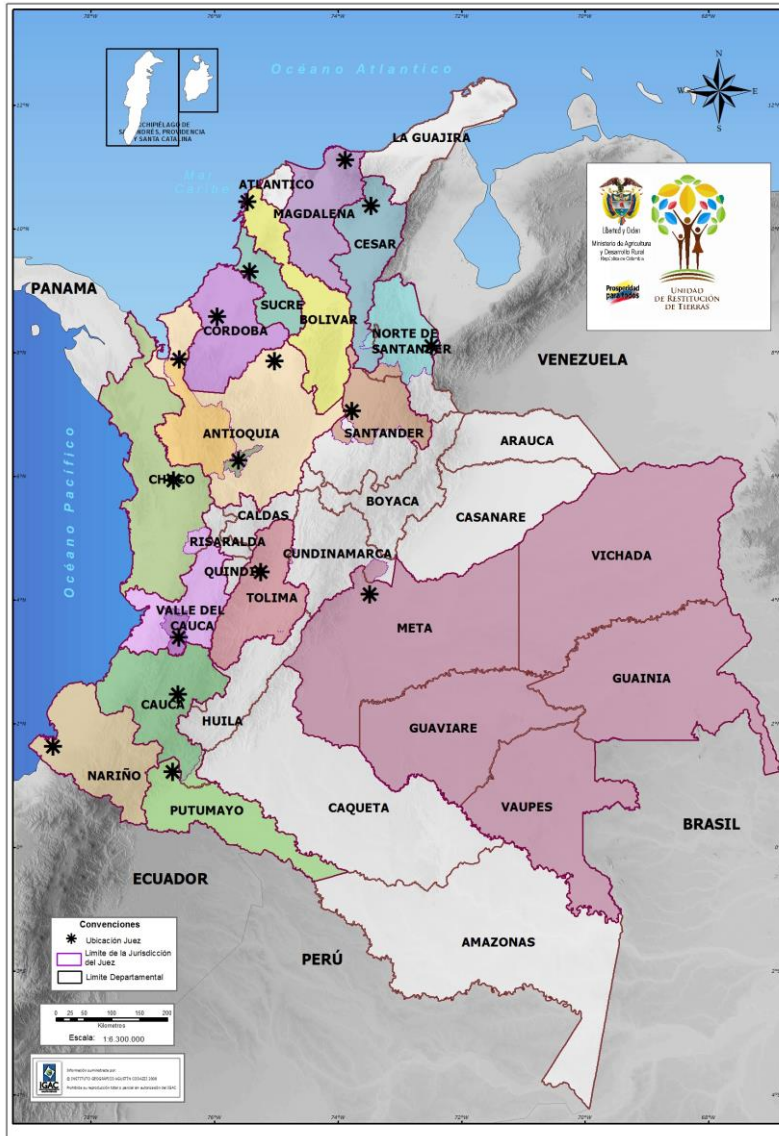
78°W 76°W 74°W 72°W 70°W 68°W

Océano Atlantico

ARCHIPIÉLAGO DE SAN ANDRES, PROVIDENCIA Y SANTA CATALINA

N
W E
S

Mar Caribe

LA GUAJIRA

ATLANTICO

MAGDALENA

CESAR

Libertad y Orden
Ministerio de Agricultura y Desarrollo Rural
República de Colombia

Prosperidad para todos

UNIDAD DE RESTITUCIÓN DE TIERRAS

PANAMA

SUCRE

CORDOBA

BOLIVAR

NORTE DE SANTANDER

VENEZUELA

ANTIOQUIA

SANTANDER

ARAUCA

Océano Pacifico

CHOCO

BOYACA

CASANARE

CALDAS

RISARALDA

CUNDINAMARCA

VICHADA

QUINDIO

TOLIMA

VALLE DEL CAUCA

META

GUAINIA

CAUCA

HUILA

GUAVIARE

NARIÑO

PUTUMAYO

CAQUETA

VAUPES

BRASIL

ECUADOR

Convenciones
Ubicación Juez
Limite de la Jurisdicción del Juez
Limite Departamental

AMAZONAS

PERÚ

0 25 50 100 150 200
Kilometros
Escala: 1:6.300.000

IGAC
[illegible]